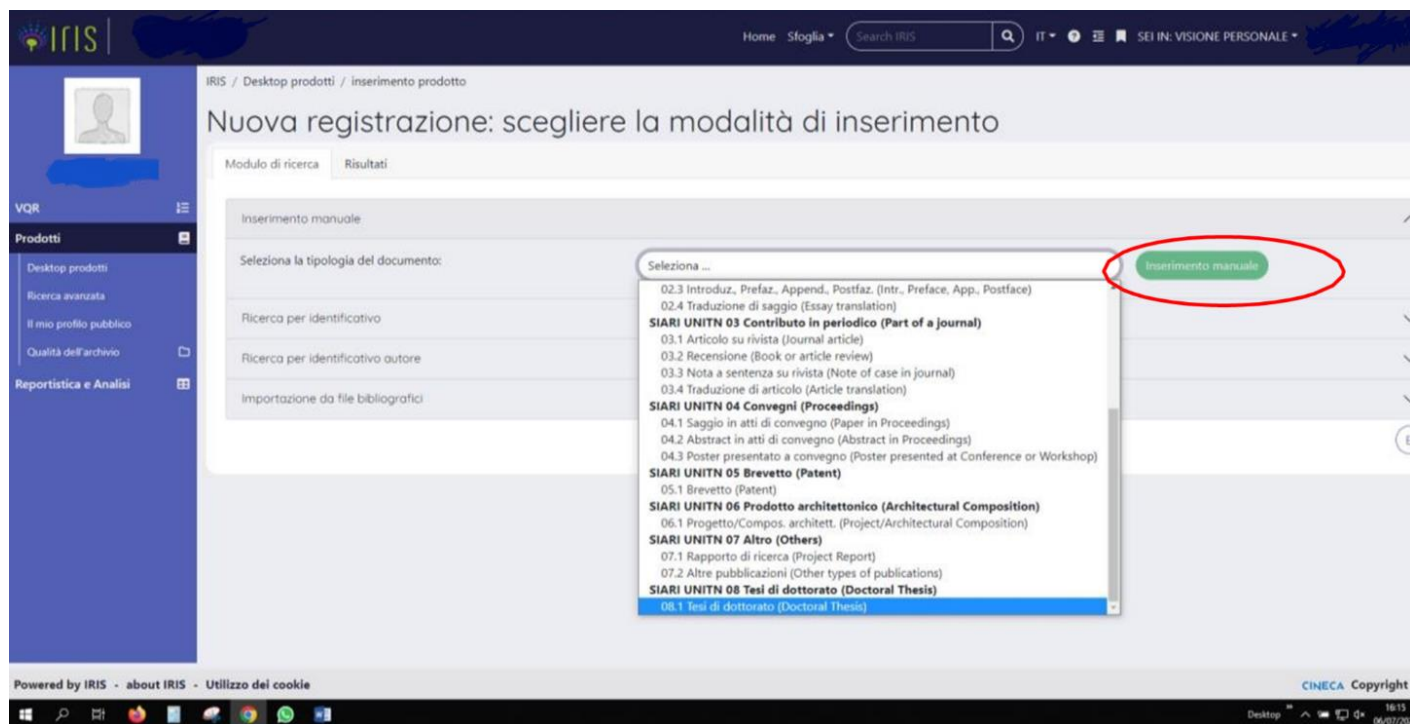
IRIS

Home Sfoglia Search IRIS IT SEI IN: VISIONE PERSONALE

IRIS / Desktop prodotti / inserimento prodotto

Nuova registrazione: scegliere la modalità di inserimento

Modulo di ricerca Risultati

VQR
Prodotti
Desktop prodotti
Ricerca avanzata
Il mio profilo pubblico
Qualità dell'archivio
Reportistica e Analisi

Inserimento manuale

Seleziona la tipologia del documento:

Seleziona ...

Inserimento manuale

02.3 Introduz., Prefaz., Append., Postfaz. (Intr., Preface, App., Postface)
02.4 Traduzione di saggio (Essay translation)
SIARI UNITN 03 Contributo in periodico (Part of a journal)
03.1 Articolo su rivista (Journal article)
03.2 Recensione (Book or article review)
03.3 Nota a sentenza su rivista (Note of case in journal)
03.4 Traduzione di articolo (Article translation)
SIARI UNITN 04 Convegni (Proceedings)
04.1 Saggio in atti di convegno (Paper in Proceedings)
04.2 Abstract in atti di convegno (Abstract in Proceedings)
04.3 Poster presentato a convegno (Poster presented at Conference or Workshop)
SIARI UNITN 05 Brevetto (Patent)
05.1 Brevetto (Patent)
SIARI UNITN 06 Prodotto architettonico (Architectural Composition)
06.1 Progetto/Compos. architett. (Project/Architectural Composition)
SIARI UNITN 07 Altro (Others)
07.1 Rapporto di ricerca (Project Report)
07.2 Altre pubblicazioni (Other types of publications)
SIARI UNITN 08 Tesi di dottorato (Doctoral Thesis)
08.1 Tesi di dottorato (Doctoral Thesis)

Ricerca per identificativo

Ricerca per identificativo autore

Importazione da file bibliografici

Powered by IRIS - about IRIS - Utilizzo dei cookie

CINECA Copyright

Desktop 16:15